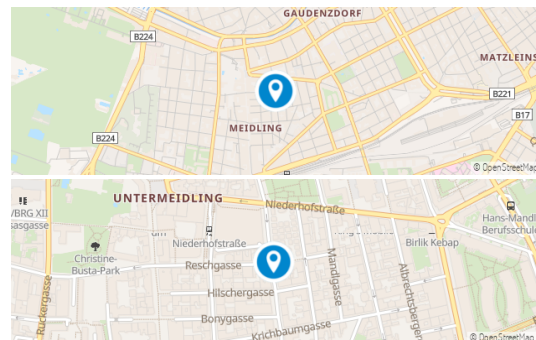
GAUDENZDORF
B224
MATZLEINS
B221
B17
B224
MEIDLING
© OpenStreetMap

UNTERMEIDLING
Niederhofstraße
VBRG XII
sasgasse
Hans-Mandl
Berufsschule
Niederhofstraße
Birlik Kebap
Christine-Busta-Park
Reschgasse
Mandlgasse
Albrechtsbergergasse
Rückergasse
Hilschergasse
Bonygasse
Krichbaumgasse
© OpenStreetMap